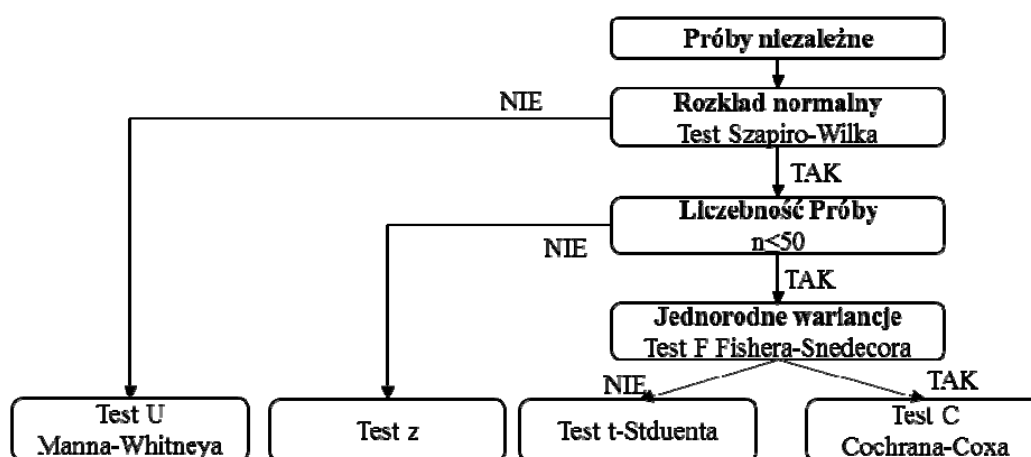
Próby niezależne

NIE

Rozkład normalny
Test Szapiro-Wilka

TAK

Liczebność Próby
n<50

NIE

TAK

Jednorodne wariancje
Test F Fishera-Snedecora

NIE

TAK

Test U
Manna-Whitneya

Test z

Test t-Stduenta

Test C
Cochrana-Coxa